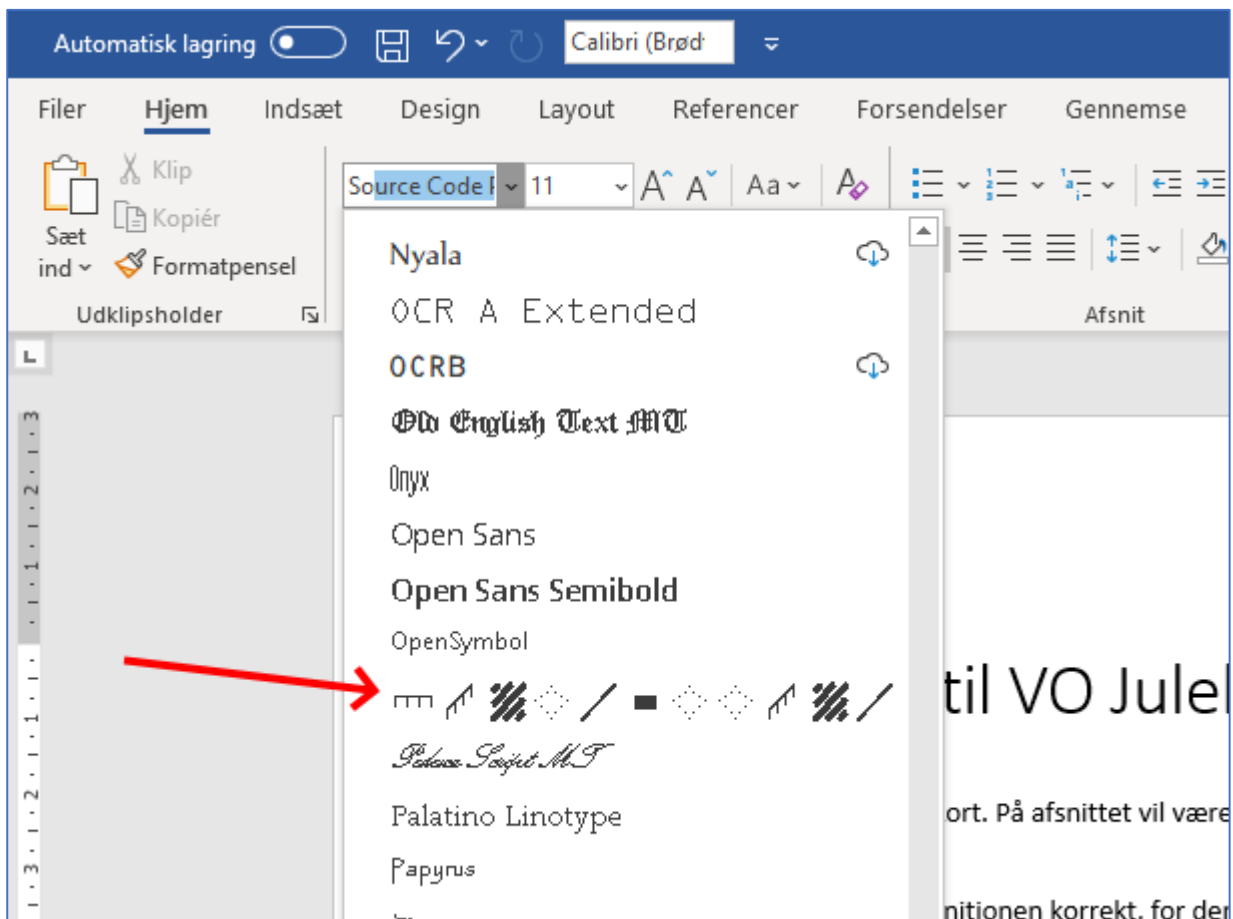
Automatisk lagring

Calibri (Brød

Filer Hjem Indsæt Design Layout Referencer Forsendelser Gennemse

Klip
Kopiér
Sæt ind
Formatpensel
Udklipsholder

Source Code P 11

Aa

Afsnit

Nyala
OCR A Extended
OCRB
Old English Text MT
Onyx
Open Sans
Open Sans Semibold
OpenSymbol

Palace Script MT
Palatino Linotype
Papyrus

til VO Julel

ort. På afsnittet vil være

nitionen korrekt, for der